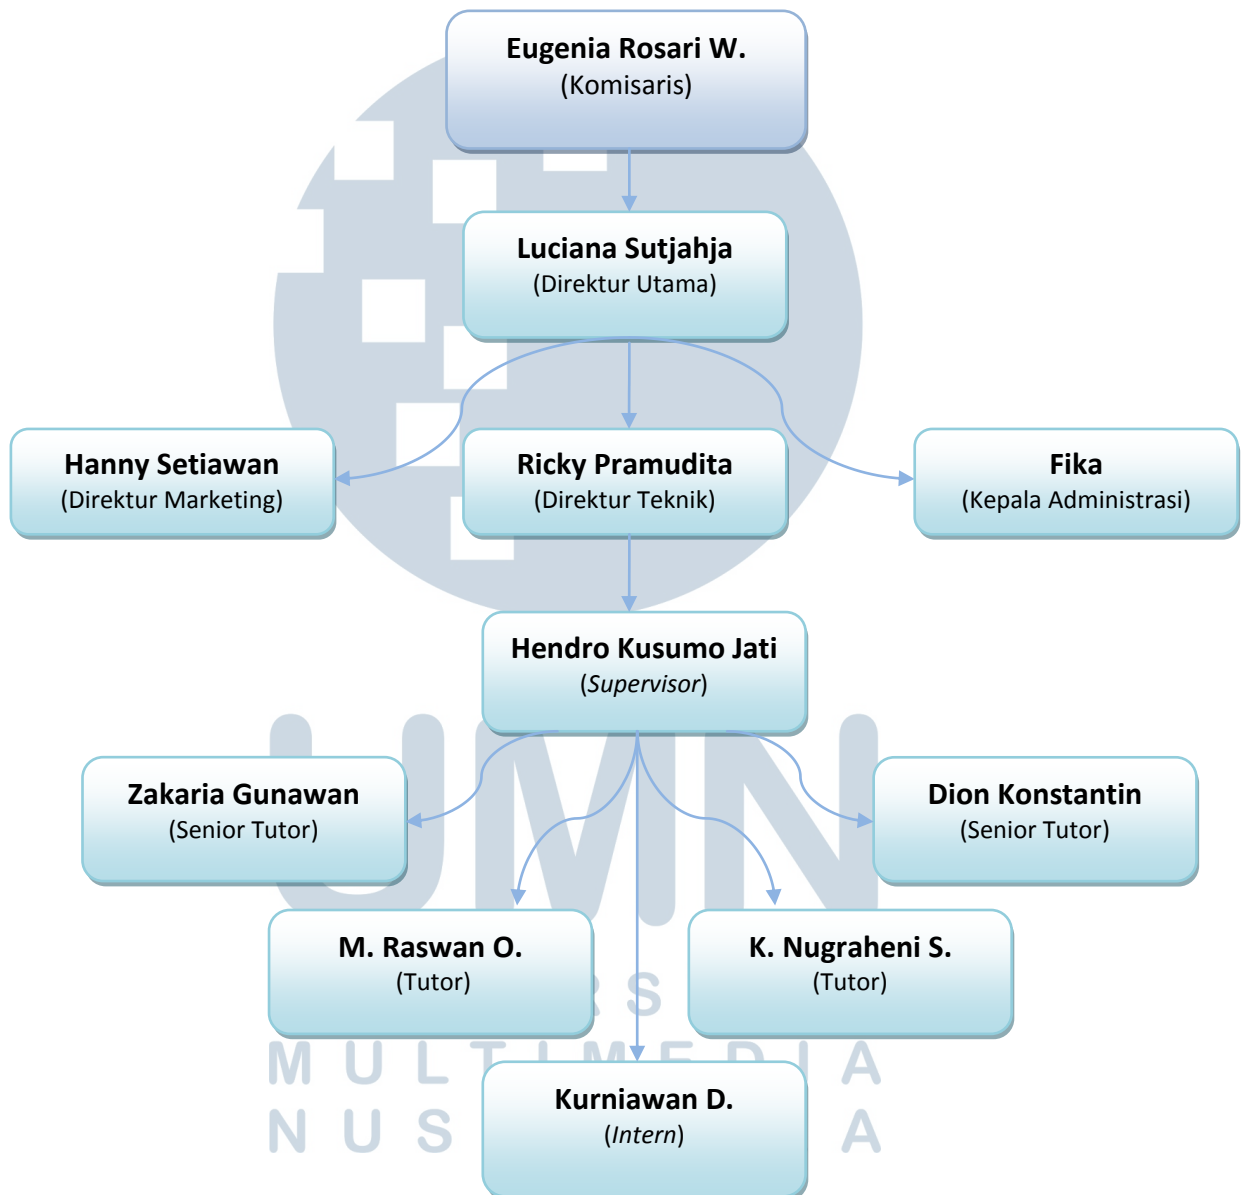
Eugenia Rosari W.
(Komisaris)

Luciana Sutjahja
(Direktur Utama)

Hanny Setiawan
(Direktur Marketing)

Ricky Pramudita
(Direktur Teknik)

Fika
(Kepala Administrasi)

Hendro Kusumo Jati
(Supervisor)

Zakaria Gunawan
(Senior Tutor)

Dion Konstantin
(Senior Tutor)

M. Raswan O.
(Tutor)

K. Nugraheni S.
(Tutor)

Kurniawan D.
(Intern)

UMN
M U L T I M E D I A
N U S A